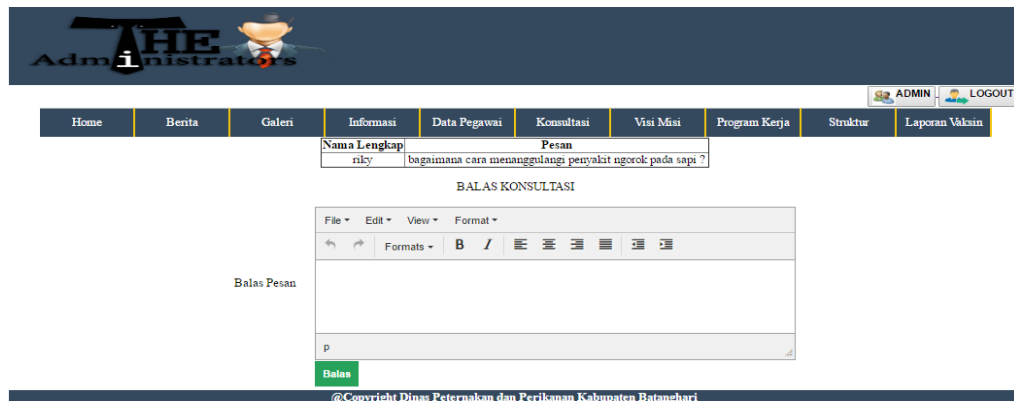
THE Administrators

ADMIN LOGOUT

Home Berita Galeri Informasi Data Pegawai Konsultasi Visi Misi Program Kerja Struktur Laporan Vaksin

| Nama Lengkap | Pesan |
|---|---|
| riky | bagaimana cara menanggulangi penyakit ngorok pada sapi ? |

BALAS KONSULTASI

Balas Pesan

File ▾ Edit ▾ View ▾ Format ▾

Formats ▾ B I

p

Balas

@Copyright Dinas Peternakan dan Perikanan Kabupaten Batanghari